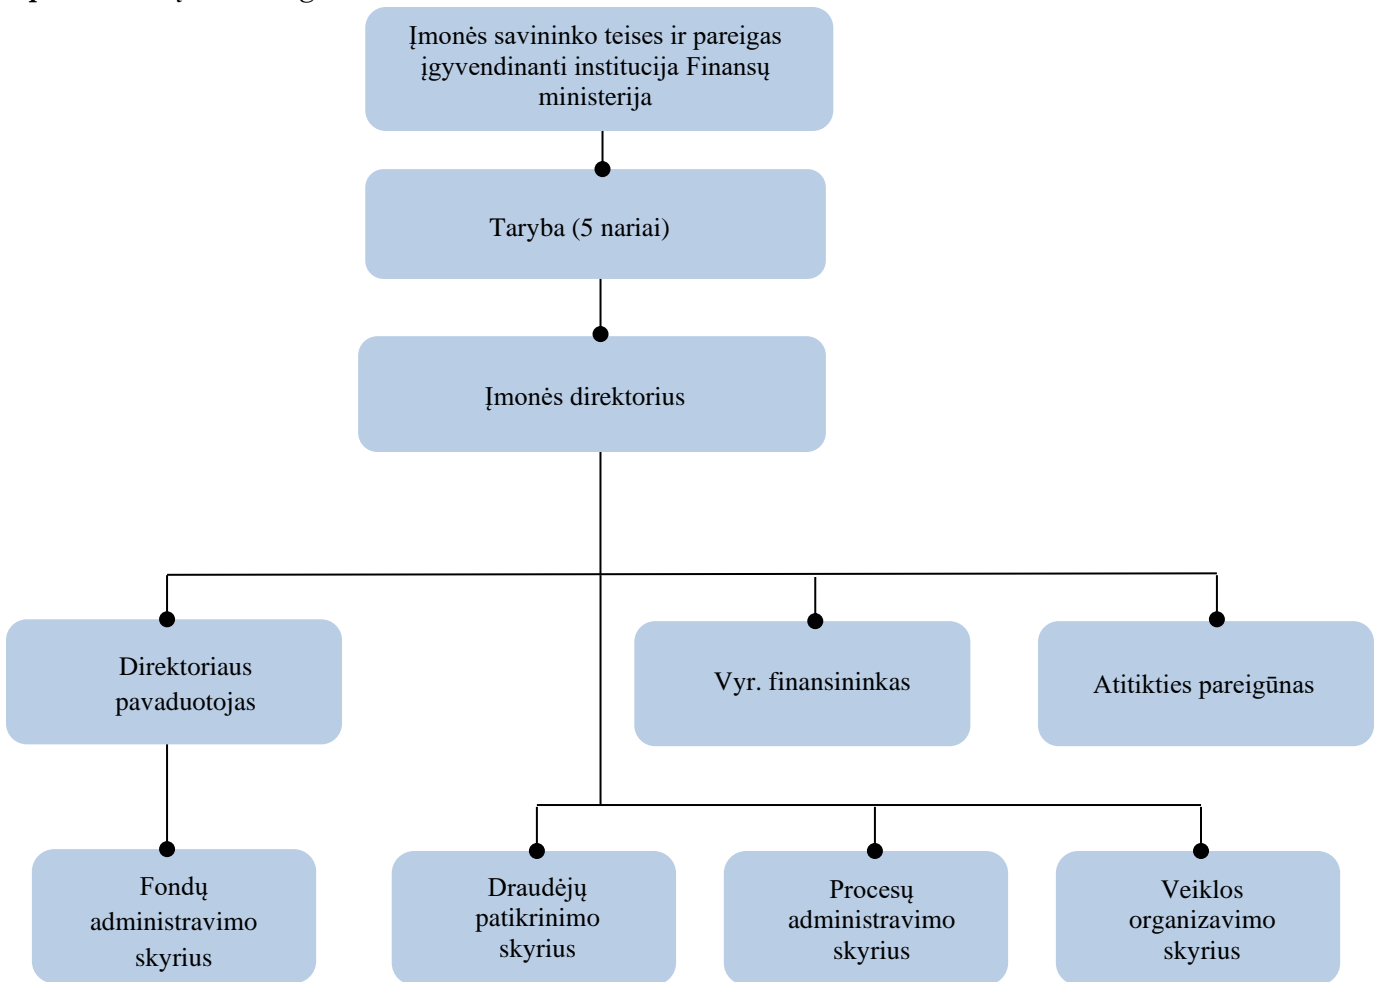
Įmonės savininko teises ir pareigas įgyvendinanti institucija Finansų ministerija

Taryba (5 nariai)

Įmonės direktorius

Direktoriaus pavaduotojas

Vyr. finansininkas

Atitikties pareigūnas

Fondų administravimo skyrius

Draudėjų patikrinimo skyrius

Procesų administravimo skyrius

Veiklos organizavimo skyrius